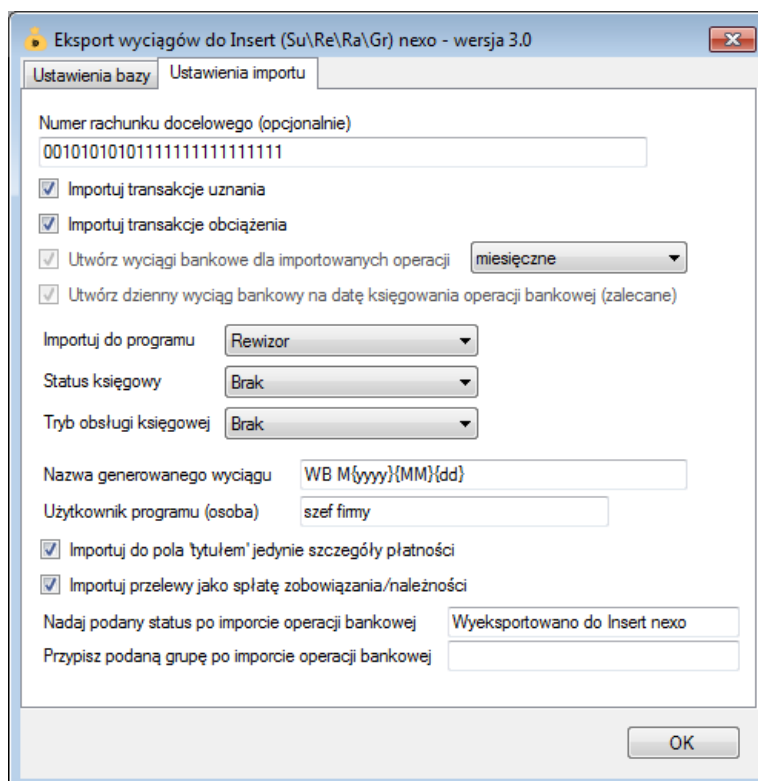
Eksport wyciągów do Insert (Su\Re\Ra\Gr) nexo - wersja 3.0

Ustawienia bazy | Ustawienia importu

Numer rachunku docelowego (opcjonalnie)
00101010101111111111111111

Importuj transakcje uznania

Importuj transakcje obciążenia

Utwórz wyciągi bankowe dla importowanych operacji  miesięczne

Utwórz dzienny wyciąg bankowy na datę księgowania operacji bankowej (zalecane)

Importuj do programu  Rewizor

Status księgowy  Brak

Tryb obsługi księgowej  Brak

Nazwa generowanego wyciągu  WB M{yyyy}{MM}{dd}

Użytkownik programu (osoba)  szef firmy

Importuj do pola 'tytułem' jedynie szczegóły płatności

Importuj przelewy jako spłatę zobowiązania/należności

Nadaj podany status po imporcie operacji bankowej  Wyeksportowano do Insert nexo

Przypisz podaną grupę po imporcie operacji bankowej

OK